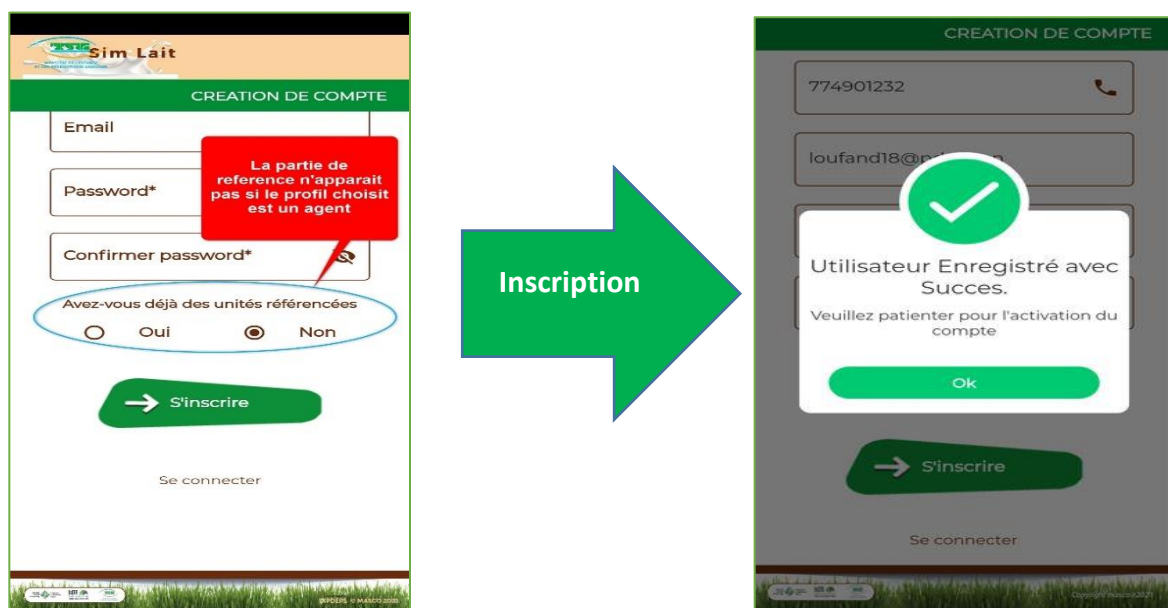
Sim Lait

CREATION DE COMPTE

Email

Password*

Confirmer password*

La partie de reference n'apparait pas si le profil choisit est un agent

Avez-vous déjà des unités référencées

Oui

Non

S'inscrire

Se connecter

Inscription

CREATION DE COMPTE

774901232

loufand18@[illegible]

Utilisateur Enregistré avec Succes.

Veuillez patienter pour l'activation du compte

Ok

S'inscrire

Se connecter